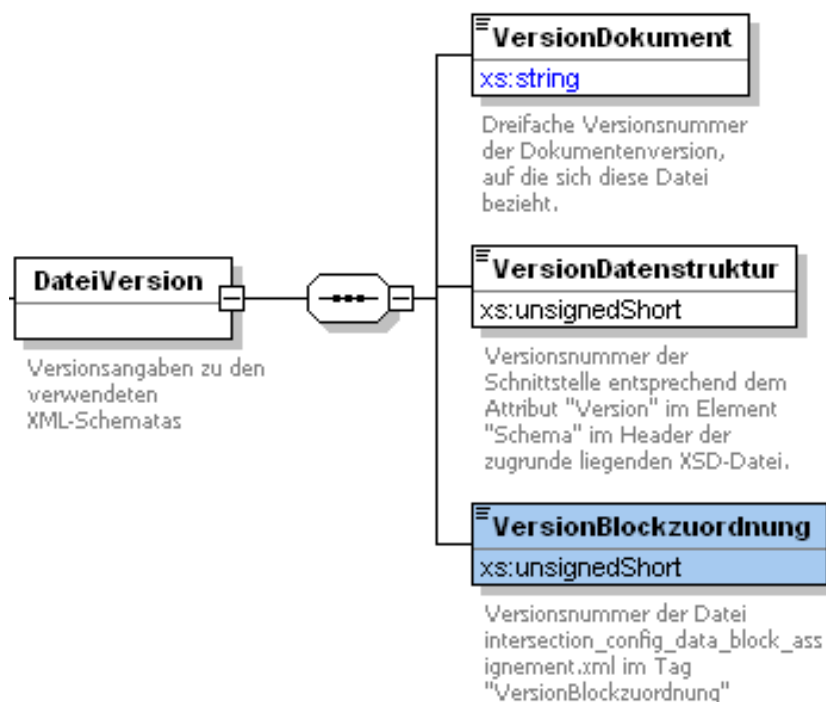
DateiVersion

Versionsangaben zu den verwendeten XML-Schematas

VersionDokument

xs:string

Dreifache Versionsnummer der Dokumentenversion, auf die sich diese Datei bezieht.

VersionDatenstruktur

xs:unsignedShort

Versionsnummer der Schnittstelle entsprechend dem Attribut "Version" im Element "Schema" im Header der zugrunde liegenden XSD-Datei.

VersionBlockzuordnung

xs:unsignedShort

Versionsnummer der Datei intersection_config_data_block_assignement.xml im Tag "VersionBlockzuordnung"